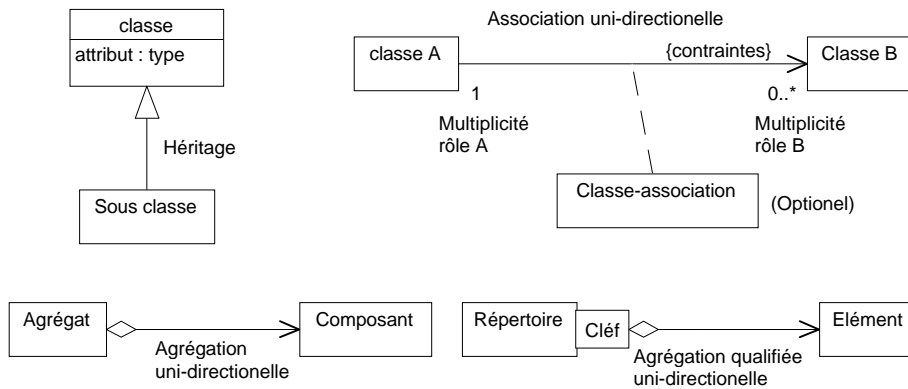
classe
attribut : type

Héritage

Sous classe

Association uni-directionelle

classe A

{contraintes}

Classe B

1

0..*

Multiplicité
rôle A

Multiplicité
rôle B

Classe-association

(Optionel)

Agrégat

Composant

Agrégation
uni-directionelle

Répertoire

Cléf

Elément

Agrégation qualifiée
uni-directionelle